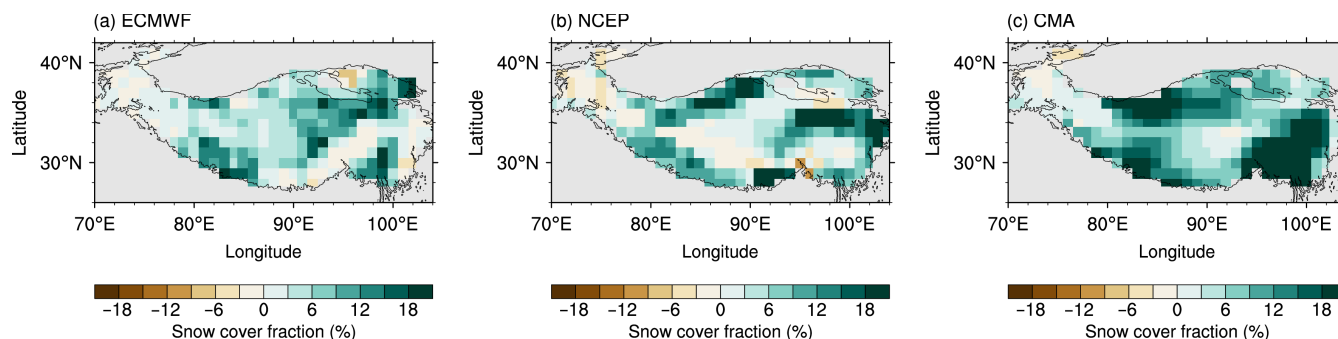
(a) ECMWF

40°N
Latitude
30°N

70°E 80°E 90°E 100°E
Longitude

−18 −12 −6 0 6 12 18
Snow cover fraction (%)

(b) NCEP

40°N
Latitude
30°N

70°E 80°E 90°E 100°E
Longitude

−18 −12 −6 0 6 12 18
Snow cover fraction (%)

(c) CMA

40°N
Latitude
30°N

70°E 80°E 90°E 100°E
Longitude

−18 −12 −6 0 6 12 18
Snow cover fraction (%)